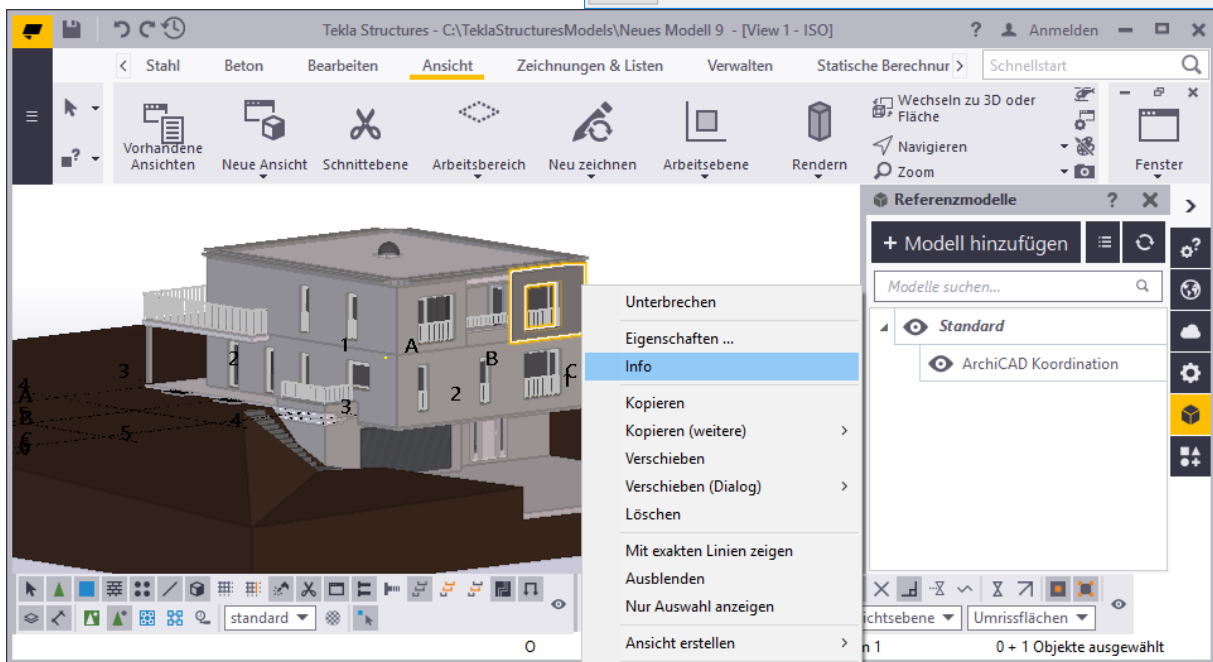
Tekla Structures - C:\TeklaStructuresModels\Neues Modell 9 - [View 1 - ISO]

? Anmelden

Stahl Beton Bearbeiten Ansicht Zeichnungen & Listen Verwalten Statische Berechnur

Schnellstart

Vorhandene Ansichten
Neue Ansicht
Schnittebene
Arbeitsbereich
Neu zeichnen
Arbeitsebene
Rendern
Wechseln zu 3D oder Fläche
Navigieren
Zoom
Fenster

Referenzmodelle

+ Modell hinzufügen

Modelle suchen...

Standard
ArchiCAD Koordination

1 A B 2 3 4 5 6 C

Unterbrechen
Eigenschaften ...
Info
Kopieren
Kopieren (weitere)
Verschieben
Verschieben (Dialog)
Löschen
Mit exakten Linien zeigen
Ausblenden
Nur Auswahl anzeigen
Ansicht erstellen

standard
ichtsebene
Umrissflächen

0
n 1
0 + 1 Objekte ausgewählt